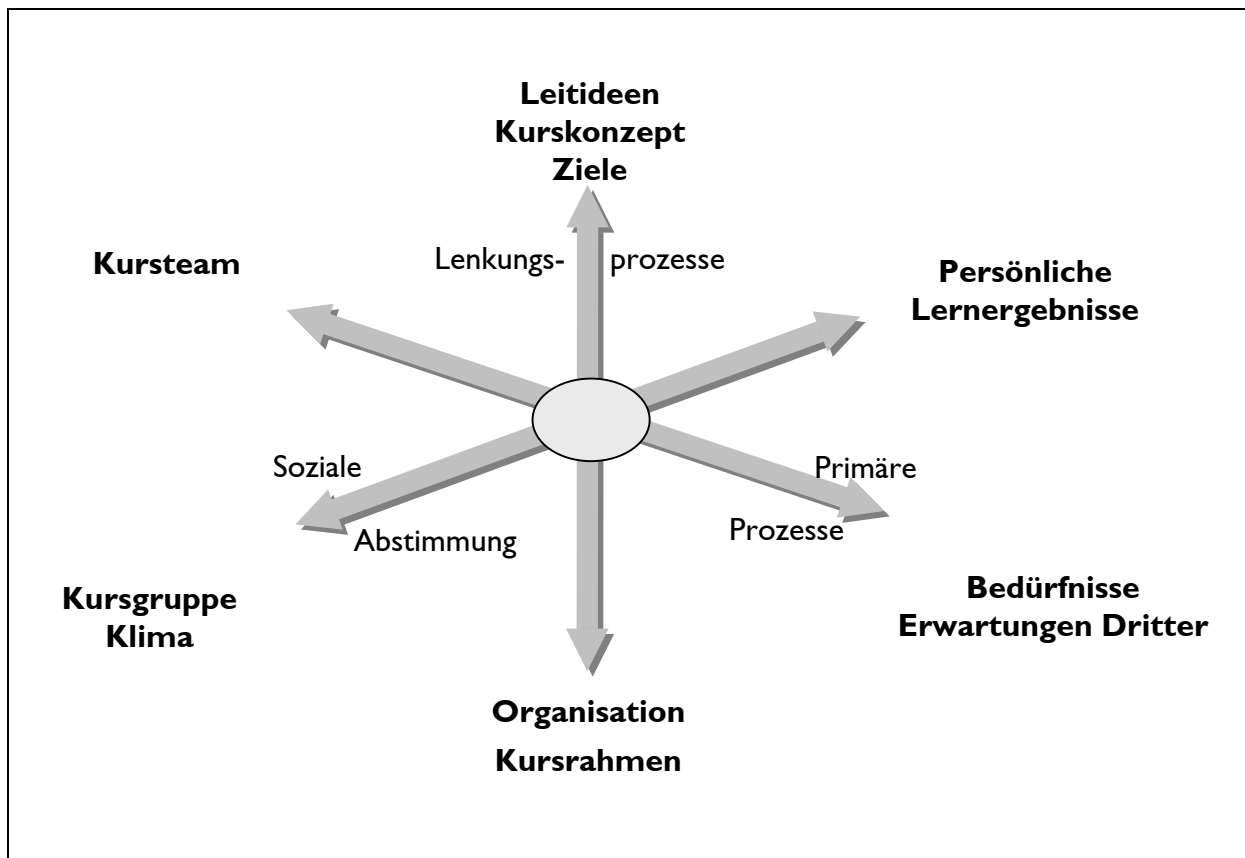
Leitideen
Kurskonzept
Ziele

Kursteam

Lenkungs- prozesse

Persönliche
Lernergebnisse

Soziale

Abstimmung

Primäre

Prozesse

Kursgruppe
Klima

Bedürfnisse
Erwartungen Dritter

Organisation
Kursrahmen